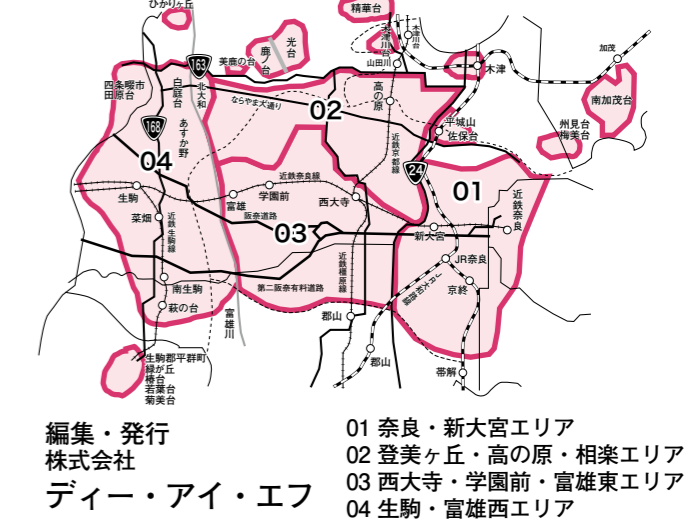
ひかりヶ丘
精華台
光台
鹿ノ台
美鹿の台
163
木津
山田川
加茂
南加茂台
四條畷市
田原台
白庭台
北大和
ならやま大通り
02
高の原
平城山
佐保台
州見台
梅美台
168
あすか野
04
近鉄京都線
24
01
生駒
近鉄奈良線
学園前
西大寺
近鉄奈良
富雄
阪奈道路
菜畑
近鉄生駒線
03
新大宮
JR奈良
京終
南生駒
萩の台
第二阪奈有料道路
近鉄橿原線
郡山
富雄川
郡山
生駒郡平群町
緑が丘
椿台
若葉台
菊美台
帯解

編集・発行
株式会社
ディー・アイ・エフ

01 奈良・新大宮エリア
02 登美ヶ丘・高の原・相楽エリア
03 西大寺・学園前・富雄東エリア
04 生駒・富雄西エリア